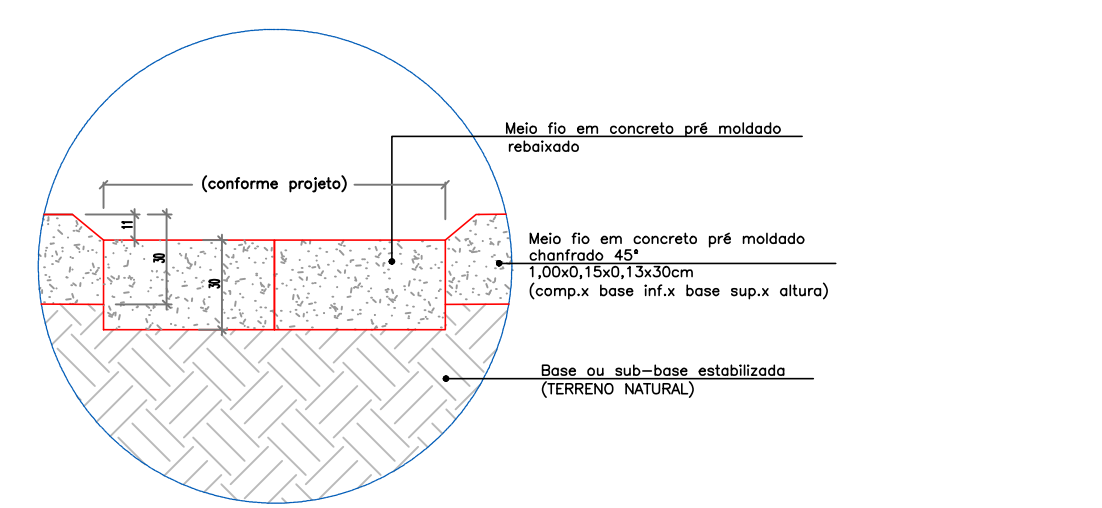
(conforme projeto)

11

30

30

Meio fio em concreto pré moldado rebaixado

Meio fio em concreto pré moldado chanfrado 45°
1,00x0,15x0,13x30cm
(comp.x base inf.x base sup.x altura)

Base ou sub-base estabilizada
(TERRENO NATURAL)